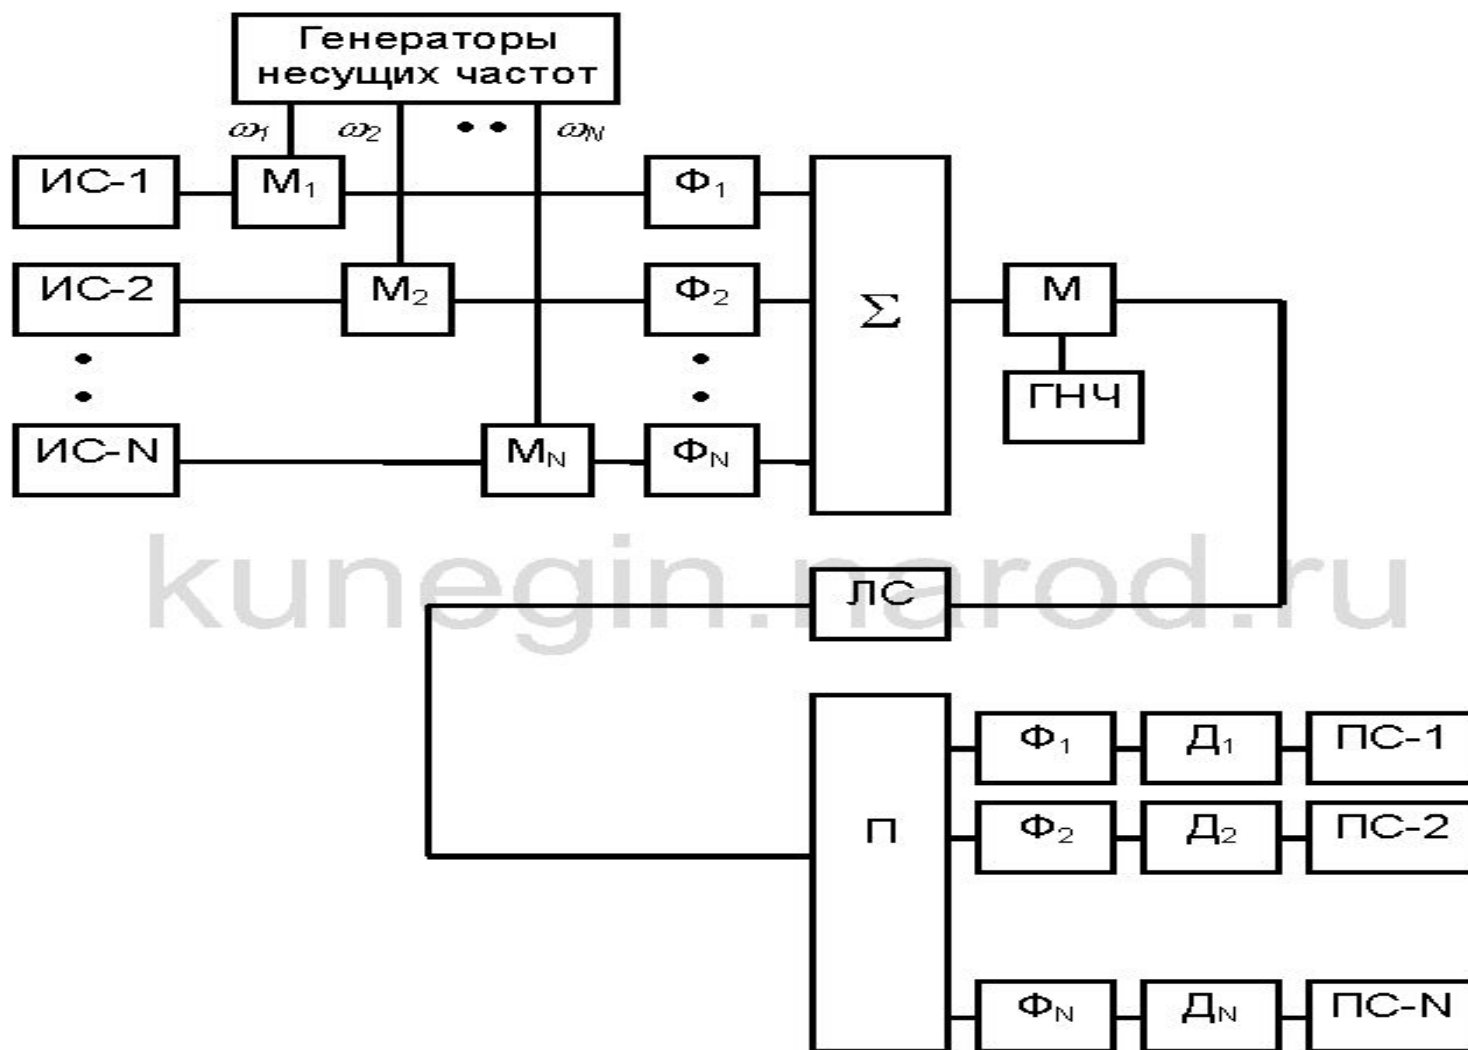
Генераторы несущих частот

$\omega_1$ $\omega_2$ • • $\omega_N$

ИС-1 $М_1$ $Ф_1$

ИС-2 $М_2$ $Ф_2$

ИС-N $М_N$ $Ф_N$

$\Sigma$

М

ГНЧ

kunegin.narod.ru

ЛС

П

$Ф_1$ $Д_1$ ПС-1

$Ф_2$ $Д_2$ ПС-2

$Ф_N$ $Д_N$ ПС-N